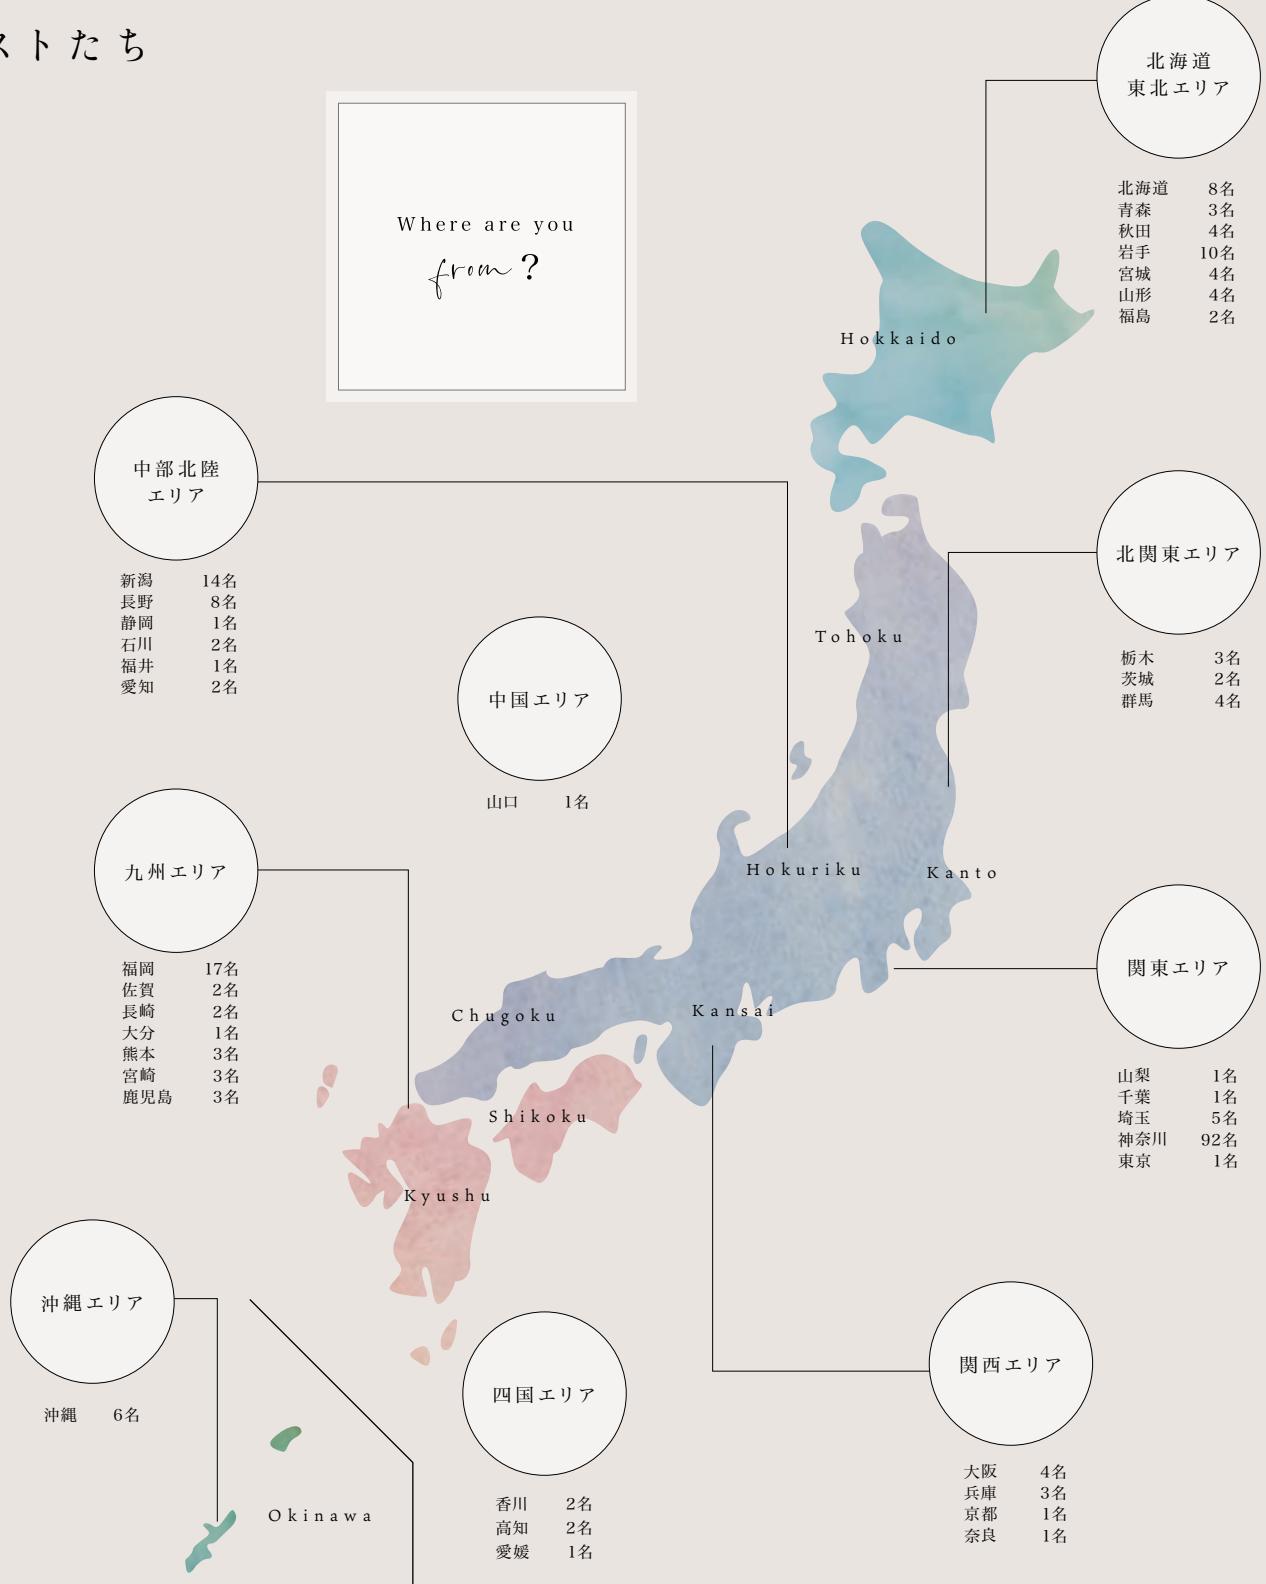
ストたち

Where are you
from?

北海道
東北エリア

北海道 8名
青森 3名
秋田 4名
岩手 10名
宮城 4名
山形 4名
福島 2名

Hokkaido

中部北陸
エリア

新潟 14名
長野 8名
静岡 1名
石川 2名
福井 1名
愛知 2名

北関東エリア

栃木 3名
茨城 2名
群馬 4名

Tohoku

中国エリア

山口 1名

九州エリア

福岡 17名
佐賀 2名
長崎 2名
大分 1名
熊本 3名
宮崎 3名
鹿児島 3名

Hokuriku

Kanto

関東エリア

山梨 1名
千葉 1名
埼玉 5名
神奈川 92名
東京 1名

Chugoku

Kansai

Shikoku

Kyushu

沖縄エリア

沖縄 6名

四国エリア

香川 2名
高知 2名
愛媛 1名

関西エリア

大阪 4名
兵庫 3名
京都 1名
奈良 1名

Okinawa